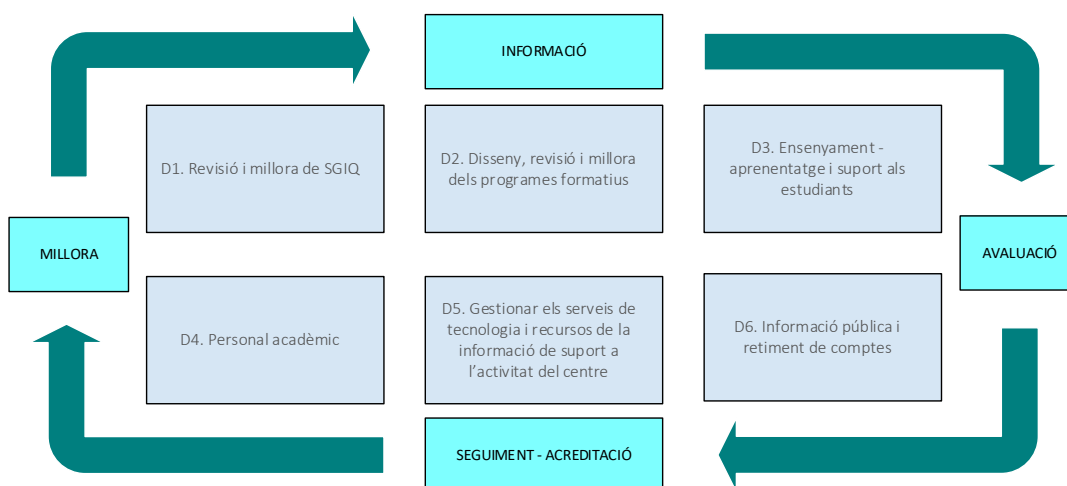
INFORMACIÓ

D1. Revisió i millora de SGIQ

D2. Disseny, revisió i millora dels programes formatius

D3. Ensenyament - aprenentatge i suport als estudiants

MILLORA

AVALUACIÓ

D4. Personal acadèmic

D5. Gestionar els serveis de tecnologia i recursos de la informació de suport a l'activitat del centre

D6. Informació pública i retiment de comptes

SEGUIMENT - ACREDITACIÓ